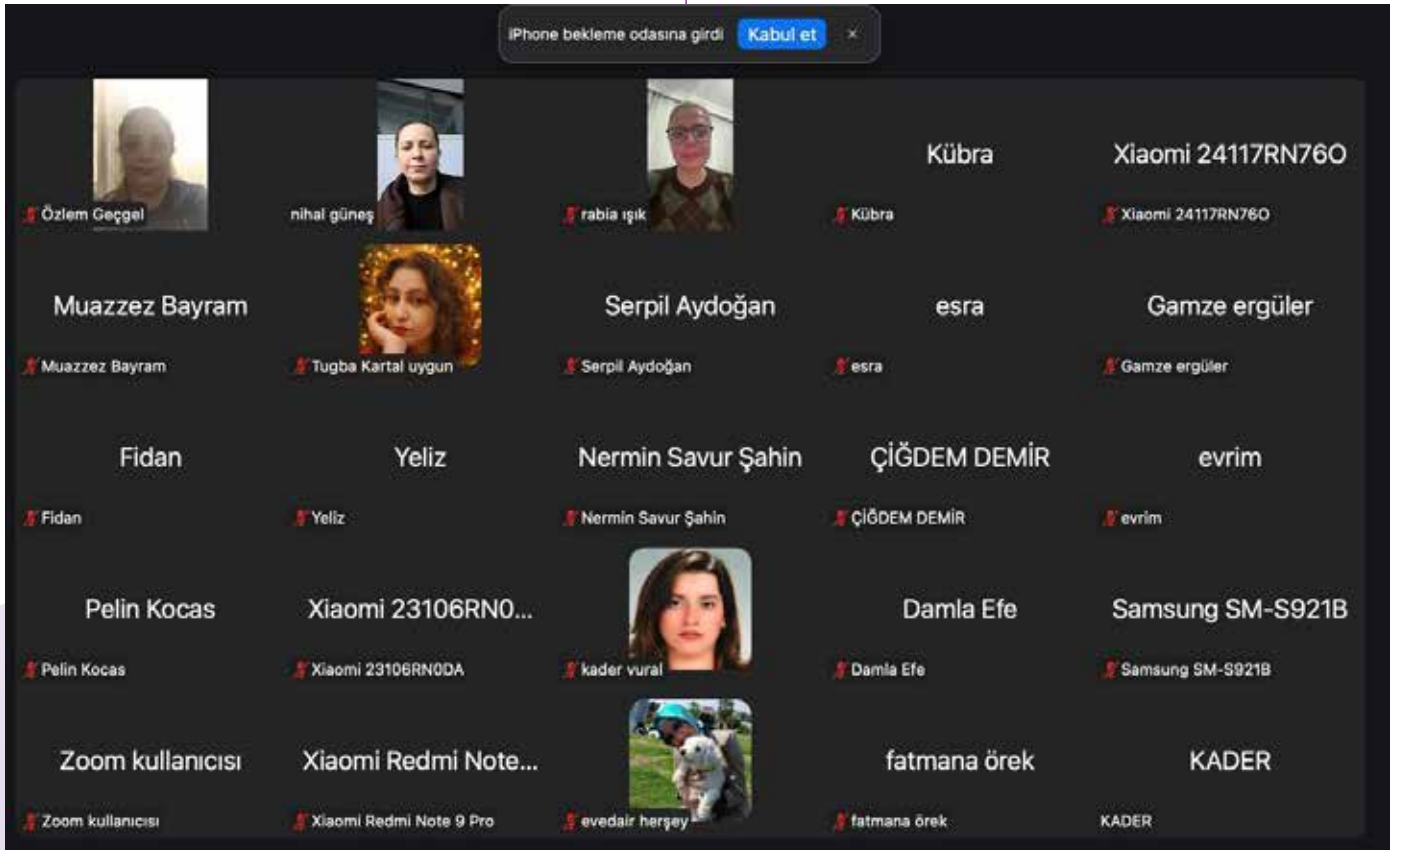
iPhone bekleme odasına girdi Kabul et ×

Özlem Geçgel

nihal güneş

rabia ışık

Kübra
Kübra

Xiaomi 24117RN76O
Xiaomi 24117RN76O

Muazzez Bayram
Muazzez Bayram

Tugba Kartal uygun

Serpil Aydoğan
Serpil Aydoğan

esra
esra

Gamze ergüler
Gamze ergüler

Fidan
Fidan

Yeliz
Yeliz

Nermin Savur Şahin
Nermin Savur Şahin

ÇİĞDEM DEMİR
ÇİĞDEM DEMİR

evrim
evrim

Pelin Kocas
Pelin Kocas

Xiaomi 23106RN0...
Xiaomi 23106RN0DA

kader vural

Damla Efe
Damla Efe

Samsung SM-S921B
Samsung SM-S921B

Zoom kullanıcısı
Zoom kullanıcısı

Xiaomi Redmi Note...
Xiaomi Redmi Note 9 Pro

evedair herşey

fatmana örek
fatmana örek

KADER
KADER